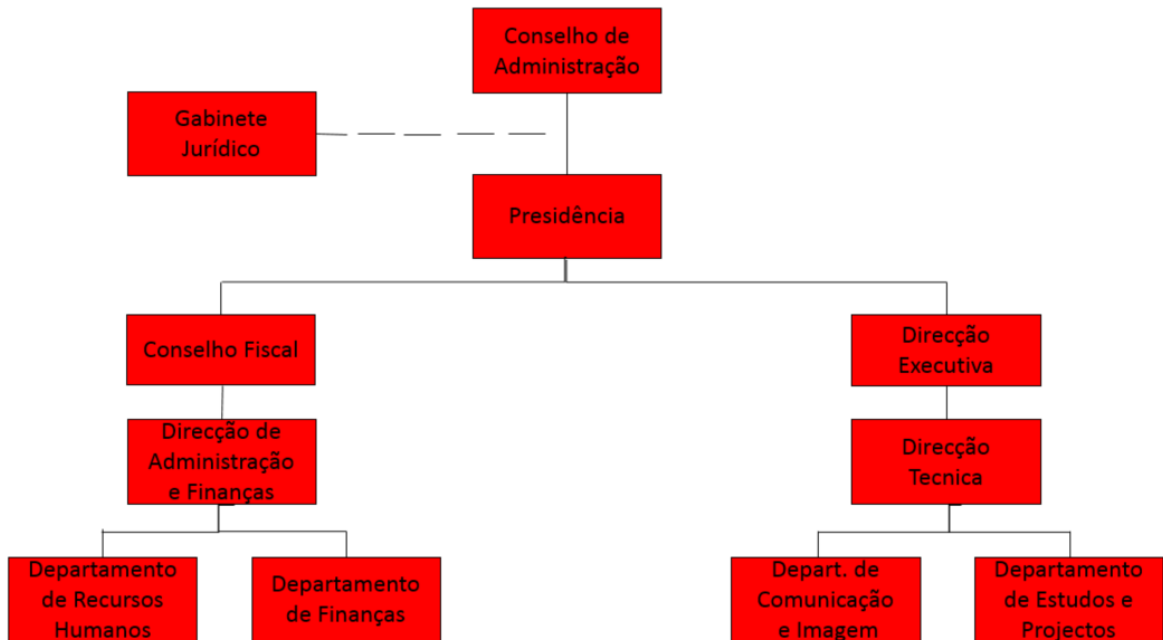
Conselho de Administração

Gabinete Jurídico

Presidência

Conselho Fiscal

Direcção Executiva

Direcção de Administração e Finanças

Direcção Tecnica

Departamento de Recursos Humanos

Departamento de Finanças

Depart. de Comunicação e Imagem

Departamento de Estudos e Projectos